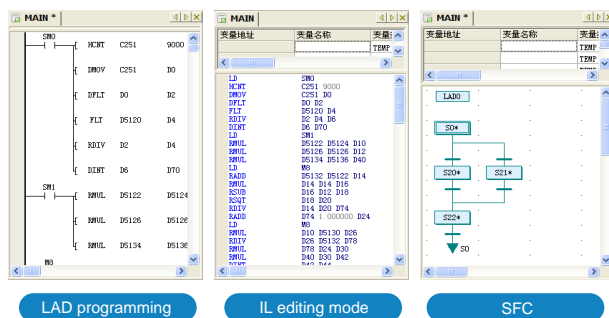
MAIN *

SM0
HCNT C251 9000
DMOV C251 D0
DFLT D0 D2
FLT D5120 D4
RDIV D2 D4
DINT D6 D70
SM1
RMUL D5122 D5124
RMUL D5126 D5126
RMUL D5134 D5136
M8

LAD programming

MAIN

| 变量地址 | 变量名称 | 变量 |
|---|---|---|
| | | TEMP |

LD SM0
HCNT C251 9000
DMOV C251 D0
DFLT D0 D2
FLT D5120 D4
RDIV D2 D4 D6
DINT D6 D70
LD SM1
RMUL D5122 D5124 D10
RMUL D5126 D5126 D12
RMUL D5134 D5136 D40
LD M8
RADD D5132 D5122 D14
RMUL D14 D14 D16
RSUB D16 D12 D18
RSQT D18 D20
RDIV D14 D20 D74
RADD D74 1.000000 D24
LD M8
RMUL D10 D5130 D26
RDIV D26 D5132 D78
RMUL D78 D24 D30
RMUL D40 D30 D42

IL editing mode

MAIN *

| 变量地址 | 变量名称 | 变量 |
|---|---|---|
| | | TEMP |
| | | TEMP |
| | | TEMP |

LAD0
S0*
S20*
S21*
S22*
S0

SFC